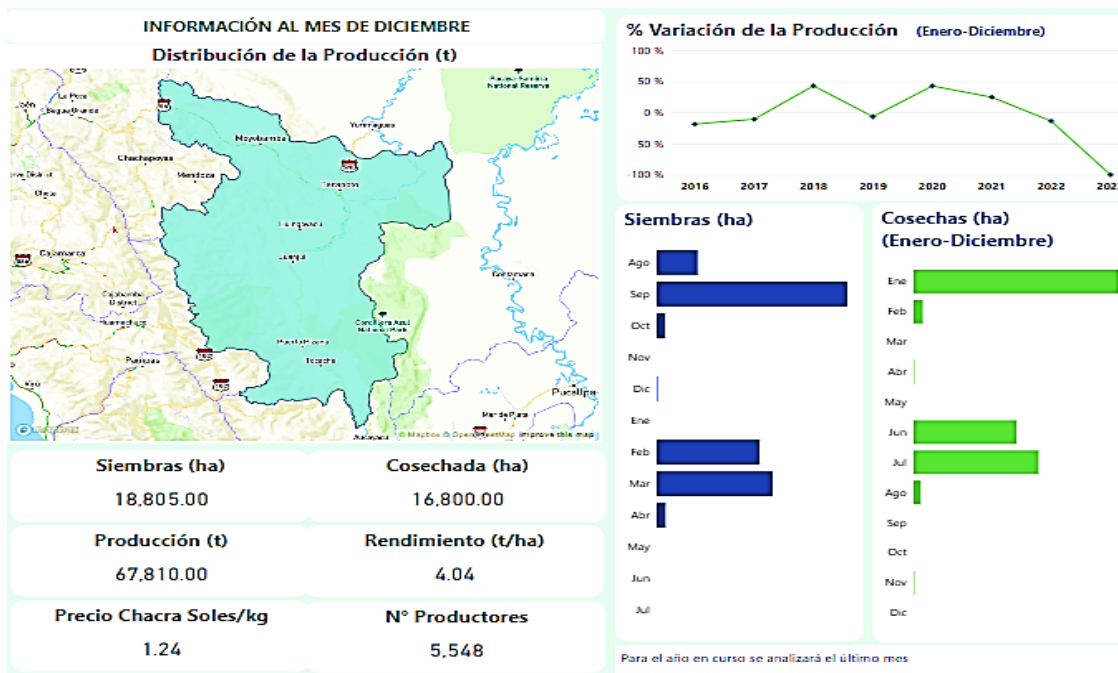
INFORMACIÓN AL MES DE DICIEMBRE

Distribución de la Producción (t)

La Peca
Bagua Grande
Moyobamba
Yurimaguas
Pacaya-Samiria National Reserve
Chachapoyas
Mendoza
Tarapoto
Celendín
Cajamarca
Juanjui
Contamana
Cajabamba
Huamachuco
Cordillera Azul National Park
Pucallpa
Tocache
Pucallpa
Mar de Plata
Aucayacu
© Mapbox © OpenStreetMap Improve this map

Siembras (ha)
18,805.00

Cosechada (ha)
16,800.00

Producción (t)
67,810.00

Rendimiento (t/ha)
4.04

Precio Chacra Soles/kg
1.24

N° Productores
5,548

% Variación de la Producción (Enero-Diciembre)

100 %
50 %
0 %
-50 %
-100 %
2016 2017 2018 2019 2020 2021 2022 202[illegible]

Siembras (ha)
Ago
Sep
Oct
Nov
Dic
Ene
Feb
Mar
Abr
May
Jun
Jul

Cosechas (ha) (Enero-Diciembre)
Ene
Feb
Mar
Abr
May
Jun
Jul
Ago
Sep
Oct
Nov
Dic

Para el año en curso se analizará el último mes